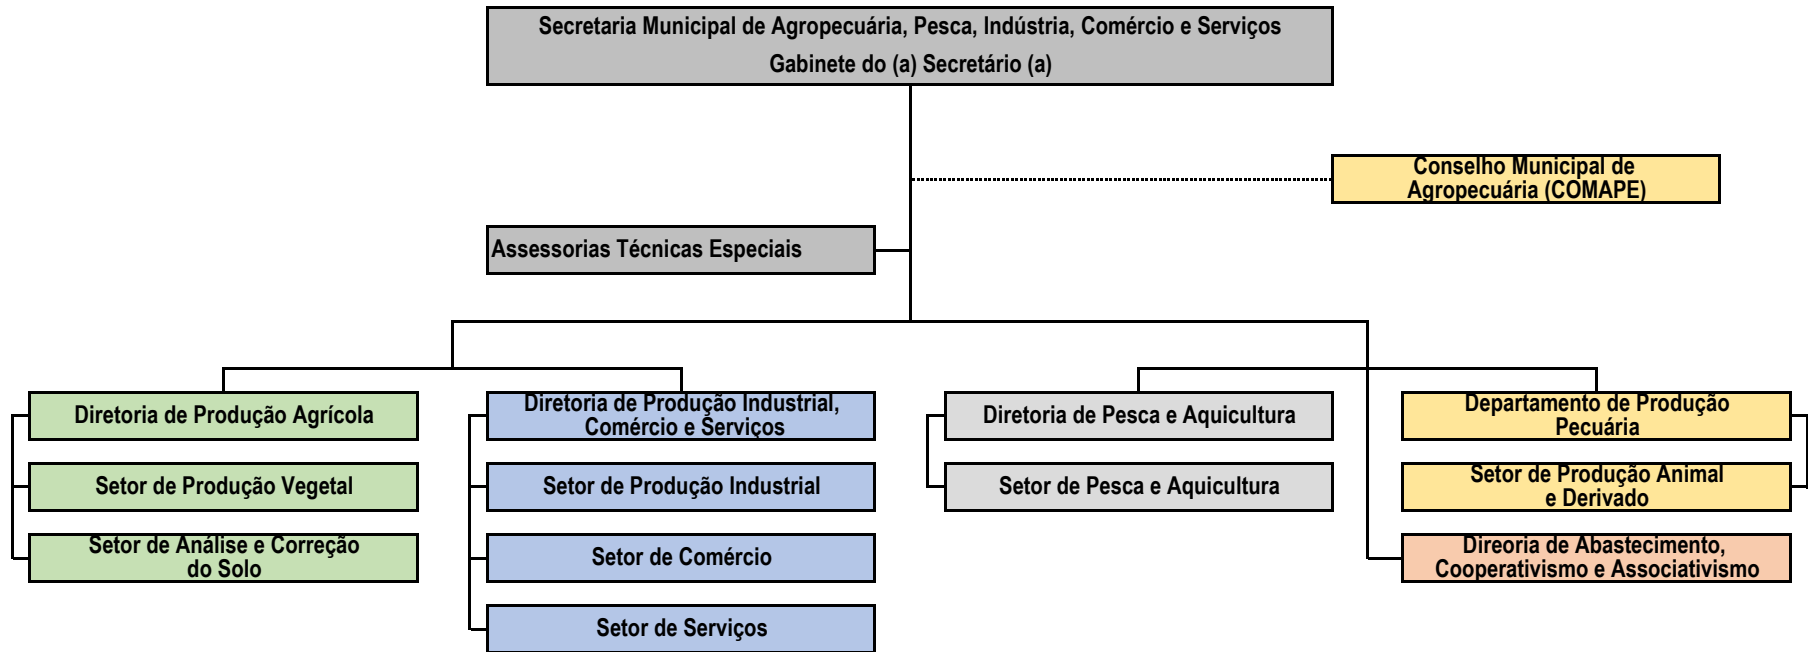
Secretaria Municipal de Agropecuária, Pesca, Indústria, Comércio e Serviços
Gabinete do (a) Secretário (a)

Conselho Municipal de Agropecuária (COMAPE)

Assessorias Técnicas Especiais

Diretoria de Produção Agrícola

Setor de Produção Vegetal

Setor de Análise e Correção do Solo

Diretoria de Produção Industrial, Comércio e Serviços

Setor de Produção Industrial

Setor de Comércio

Setor de Serviços

Diretoria de Pesca e Aquicultura

Setor de Pesca e Aquicultura

Departamento de Produção Pecuária

Setor de Produção Animal e Derivado

Direoria de Abastecimento, Cooperativismo e Associativismo